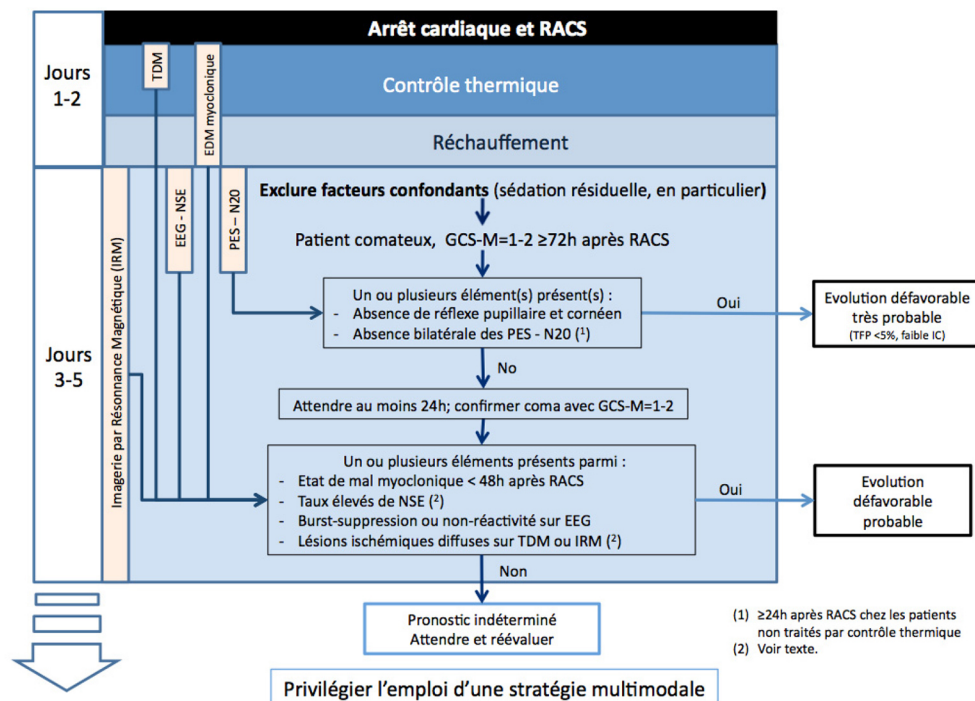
Arrêt cardiaque et RACS

Jours 1-2

TDM

EDM myoclonique

Contrôle thermique

Réchauffement

Jours 3-5

Imagerie par Résonnance Magnétique (IRM)

EEG - NSE

PES – N20

Exclure facteurs confondants (sédation résiduelle, en particulier)

Patient comateux, GCS-M=1-2 ≥72h après RACS

Un ou plusieurs élément(s) présent(s) :
- Absence de réflexe pupillaire et cornéen
- Absence bilatérale des PES - N20 ($^1$)

Oui

Evolution défavorable très probable
(TFP <5%, faible IC)

No

Attendre au moins 24h; confirmer coma avec GCS-M=1-2

Un ou plusieurs éléments présents parmi :
- Etat de mal myoclonique < 48h après RACS
- Taux élevés de NSE ($^2$)
- Burst-suppression ou non-réactivité sur EEG
- Lésions ischémiques diffuses sur TDM ou IRM ($^2$)

Oui

Evolution défavorable probable

Non

Pronostic indéterminé
Attendre et réévaluer

(1) ≥24h après RACS chez les patients non traités par contrôle thermique
(2) Voir texte.

Privilégier l'emploi d'une stratégie multimodale